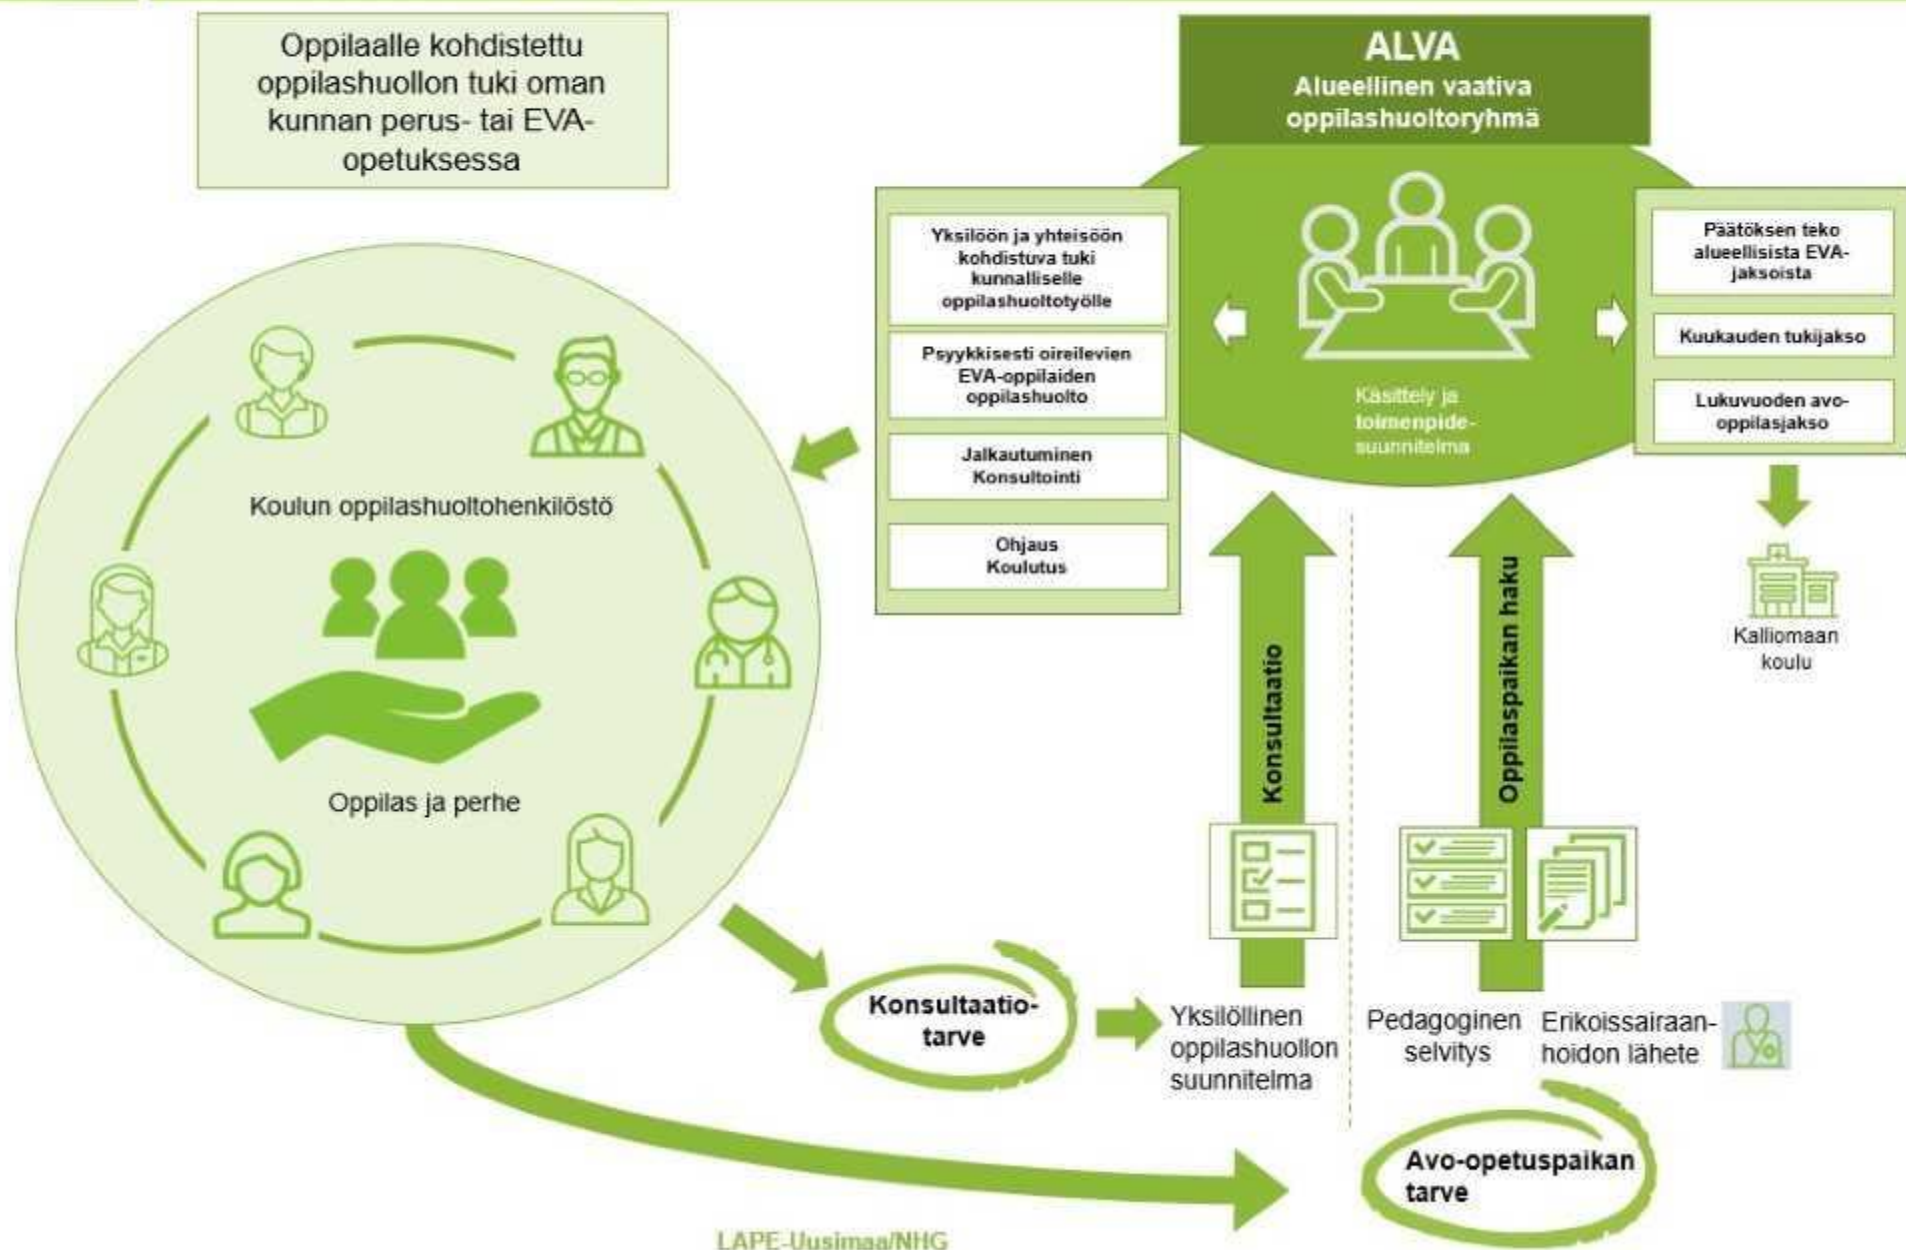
Oppilaalle kohdistettu oppilashuollon tuki oman kunnan perus- tai EVA-opetuksessa

ALVA
Alueellinen vaativa oppilashuoltoryhmä

Yksilöön ja yhteisöön kohdistuva tuki kunnalliselle oppilashuoltotyölle

Psyykkisesti oireilevien EVA-oppilaiden oppilashuolto

Jalkautuminen
Konsultointi

Ohjaus
Koulutus

Käsittely ja toimenpidesuunnitelma

Päätöksen teko alueellisista EVA-jaksoista

Kuukauden tukijakso

Lukuvuoden avo-oppilasjakso

Kalliomaan koulu

Koulun oppilashuoltohenkilöstö

Oppilas ja perhe

Konsultaatio

Oppilaspaikan haku

Konsultaatiotarve

Yksilöllinen oppilashuollon suunnitelma

Pedagoginen selvitys

Erikoissairaanhoidon lähete

Avo-opetuspaikan tarve

LAPE-Uusimaa/NHG